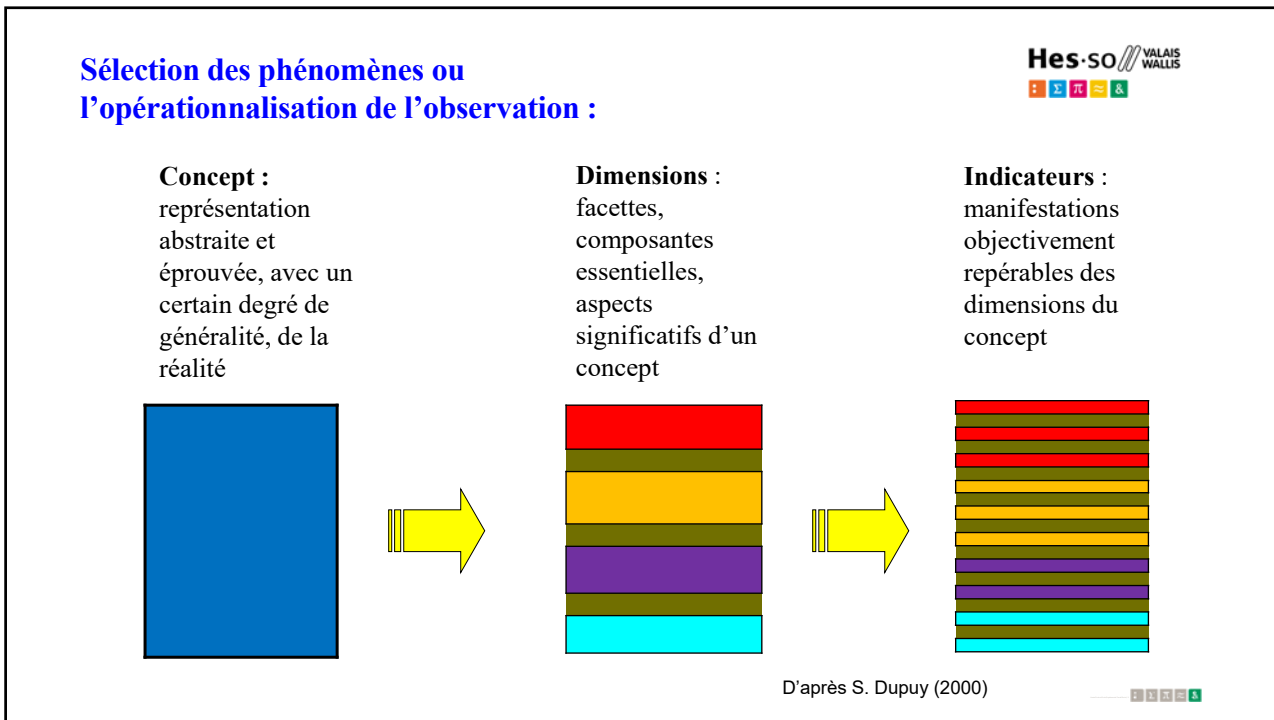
Sélection des phénomènes ou l'opérationnalisation de l'observation :

Hes·so// VALAIS WALLIS

: Σ π ≈ &

Concept : représentation abstraite et éprouvée, avec un certain degré de généralité, de la réalité

Dimensions : facettes, composantes essentielles, aspects significatifs d'un concept

Indicateurs : manifestations objectivement repérables des dimensions du concept

D'après S. Dupuy (2000)

: Σ π ≈ &